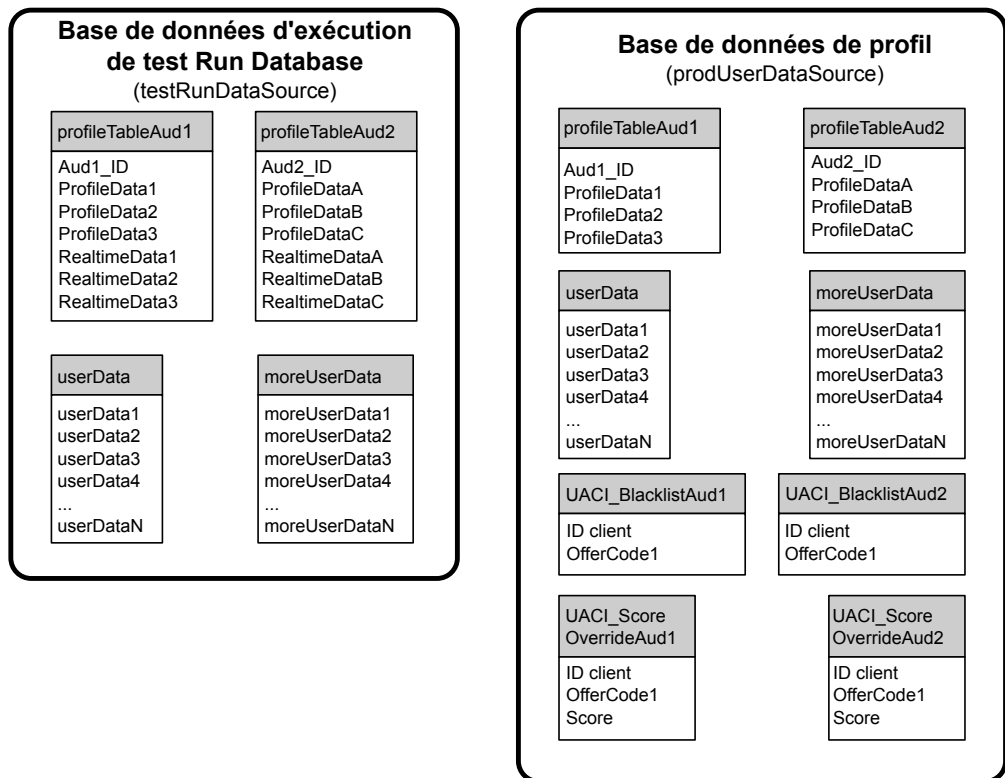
Base de données d'exécution de test Run Database
(testRunDataSource)

profileTableAud1
Aud1_ID
ProfileData1
ProfileData2
ProfileData3
RealtimeData1
RealtimeData2
RealtimeData3

profileTableAud2
Aud2_ID
ProfileDataA
ProfileDataB
ProfileDataC
RealtimeDataA
RealtimeDataB
RealtimeDataC

userData
userData1
userData2
userData3
userData4
...
userDataN

moreUserData
moreUserData1
moreUserData2
moreUserData3
moreUserData4
...
moreUserDataN

Base de données de profil
(prodUserDataSource)

profileTableAud1
Aud1_ID
ProfileData1
ProfileData2
ProfileData3

profileTableAud2
Aud2_ID
ProfileDataA
ProfileDataB
ProfileDataC

userData
userData1
userData2
userData3
userData4
...
userDataN

moreUserData
moreUserData1
moreUserData2
moreUserData3
moreUserData4
...
moreUserDataN

UACI_BlacklistAud1
ID client
OfferCode1

UACI_BlacklistAud2
ID client
OfferCode1

UACI_Score OverrideAud1
ID client
OfferCode1
Score

UACI_Score OverrideAud2
ID client
OfferCode1
Score